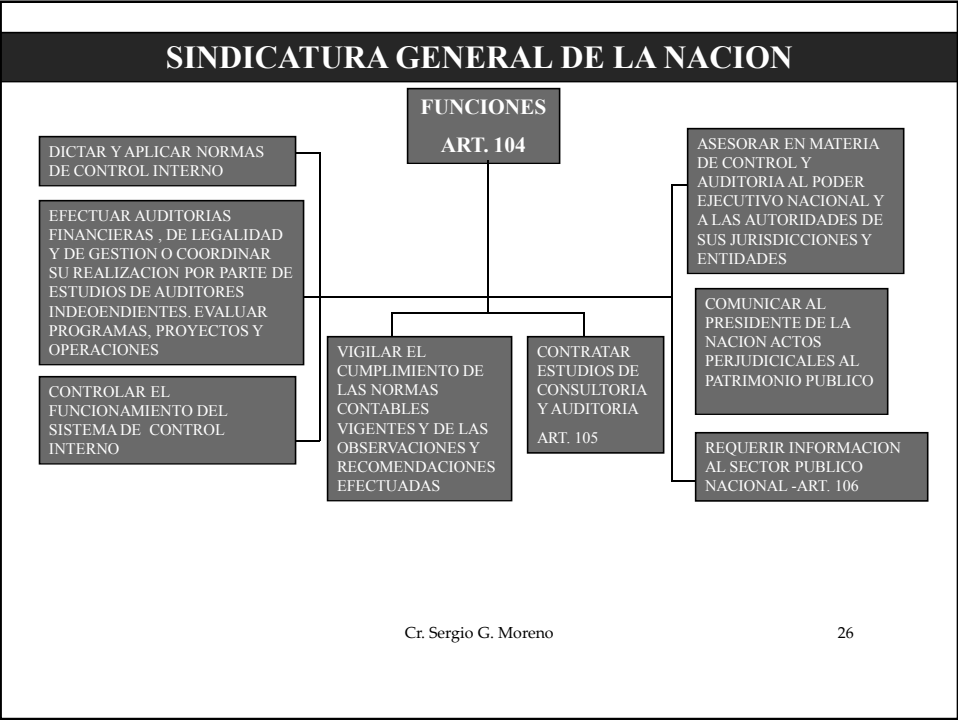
SINDICATURA GENERAL DE LA NACION

FUNCIONES

ART. 104

DICTAR Y APLICAR NORMAS DE CONTROL INTERNO

EFECTUAR AUDITORIAS FINANCIERAS , DE LEGALIDAD Y DE GESTION O COORDINAR SU REALIZACION POR PARTE DE ESTUDIOS DE AUDITORES INDEOENDIENTES. EVALUAR PROGRAMAS, PROYECTOS Y OPERACIONES

CONTROLAR EL FUNCIONAMIENTO DEL SISTEMA DE CONTROL INTERNO

VIGILAR EL CUMPLIMIENTO DE LAS NORMAS CONTABLES VIGENTES Y DE LAS OBSERVACIONES Y RECOMENDACIONES EFECTUADAS

CONTRATAR ESTUDIOS DE CONSULTORIA Y AUDITORIA

ART. 105

ASESORAR EN MATERIA DE CONTROL Y AUDITORIA AL PODER EJECUTIVO NACIONAL Y A LAS AUTORIDADES DE SUS JURISDICCIONES Y ENTIDADES

COMUNICAR AL PRESIDENTE DE LA NACION ACTOS PERJUDICICALES AL PATRIMONIO PUBLICO

REQUERIR INFORMACION AL SECTOR PUBLICO NACIONAL -ART. 106

Cr. Sergio G. Moreno

26